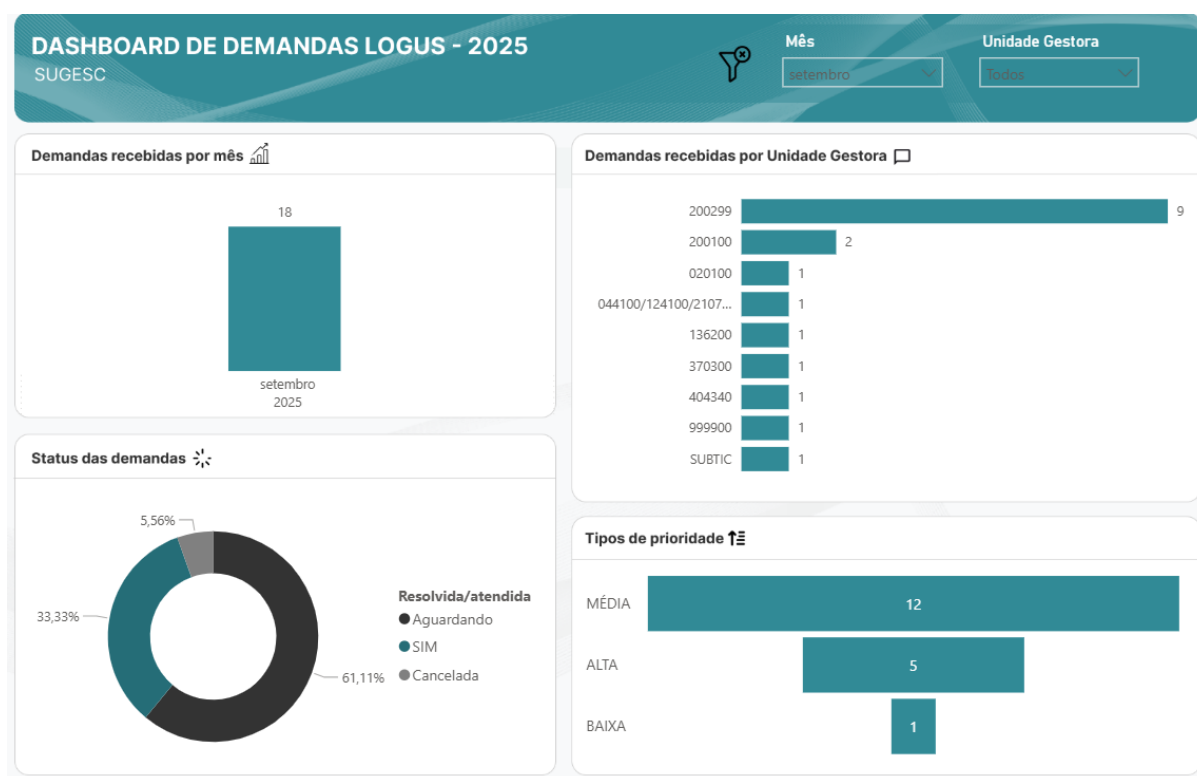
DASHBOARD DE DEMANDAS LOGUS - 2025
SUGESC

Mês
setembro

Unidade Gestora
Todos

Demandas recebidas por mês

18

setembro
2025

Demandas recebidas por Unidade Gestora

| | |
|---|---|
| 200299 | 9 |
| 200100 | 2 |
| 020100 | 1 |
| 044100/124100/2107... | 1 |
| 136200 | 1 |
| 370300 | 1 |
| 404340 | 1 |
| 999900 | 1 |
| SUBTIC | 1 |

Status das demandas

5,56%
33,33%
61,11%

Resolvida/atendida
Aguardando
SIM
Cancelada

Tipos de prioridade

MÉDIA 12
ALTA 5
BAIXA 1